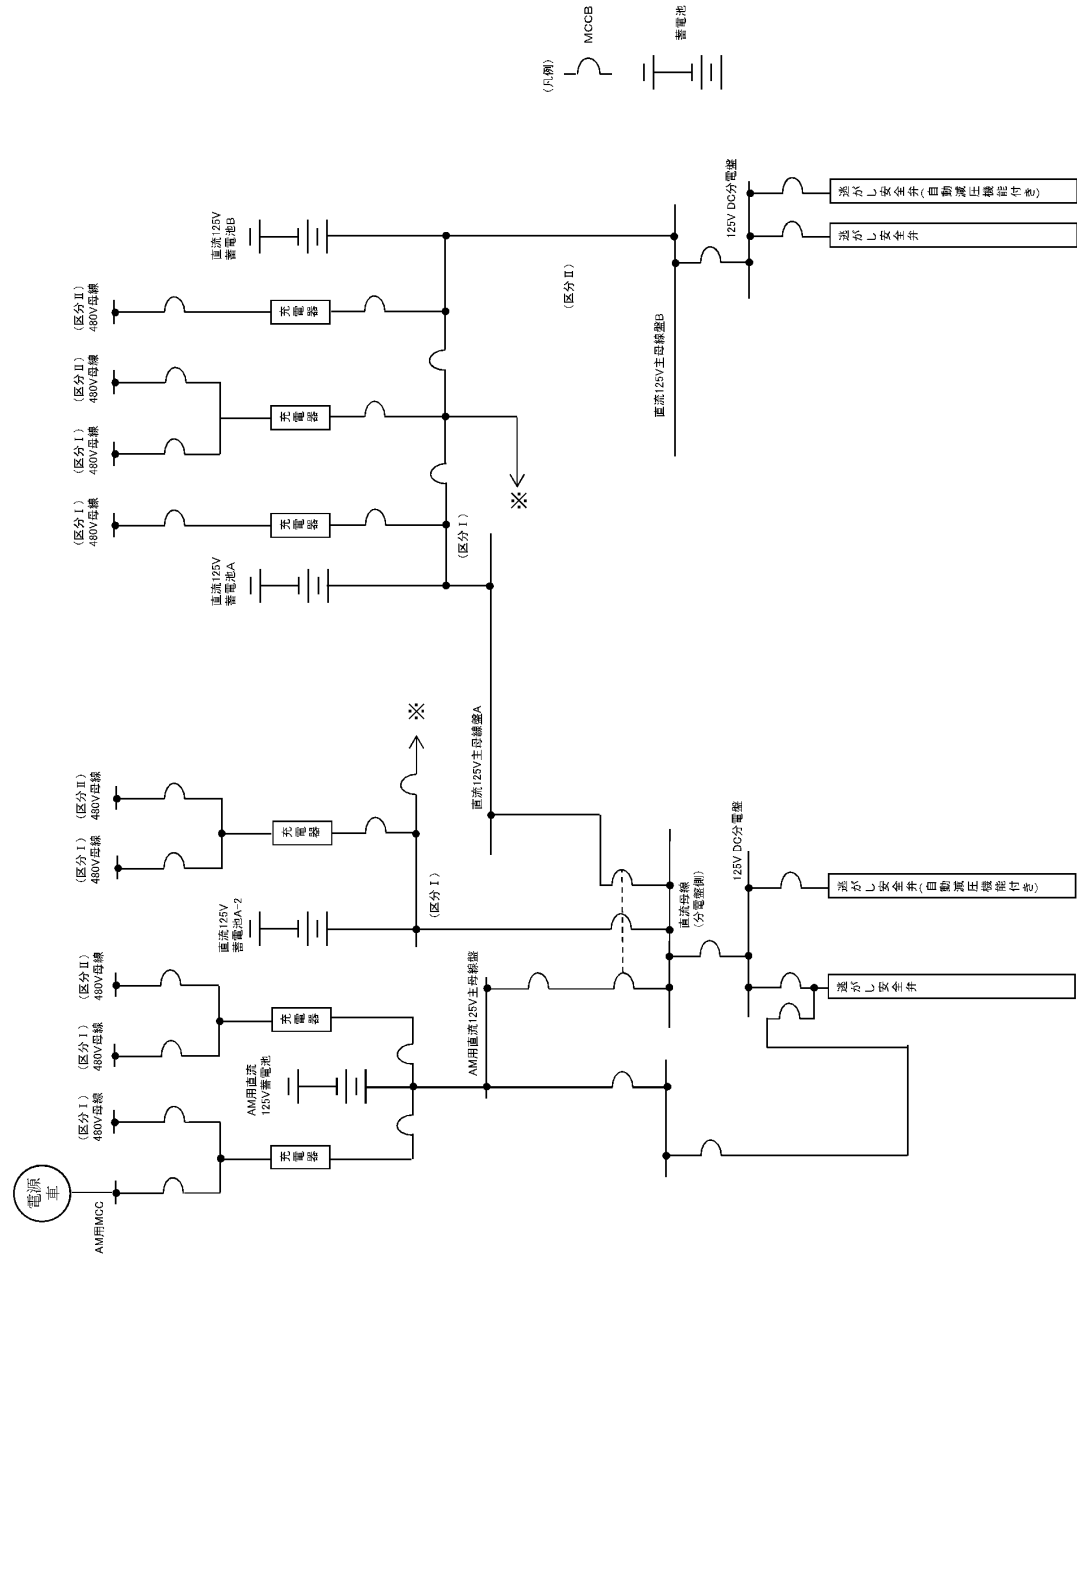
（凡例）
MCCB
蓄電池

直流125V
蓄電池B

（区分Ⅱ）
480V母線

（区分Ⅱ）
480V母線

（区分Ⅰ）
480V母線

（区分Ⅰ）
480V母線

充電器
充電器
充電器

（区分Ⅱ）

直流125V主母線盤B

125V DC分電盤

逃がし安全弁(自動減圧機能付き)

逃がし安全弁

※

（区分Ⅰ）

直流125V
蓄電池A

※

直流125V主母線盤A

（区分Ⅱ）
480V母線

（区分Ⅰ）
480V母線

充電器

（区分Ⅰ）

直流125V
蓄電池A-2

直流母線
（分電盤側）

125V DC分電盤

逃がし安全弁(自動減圧機能付き)

逃がし安全弁

（区分Ⅱ）
480V母線

（区分Ⅰ）
480V母線

充電器

AM用直流125V主母線盤

AM用直流
125V蓄電池

（区分Ⅰ）
480V母線

充電器

電源車

AM用MCC